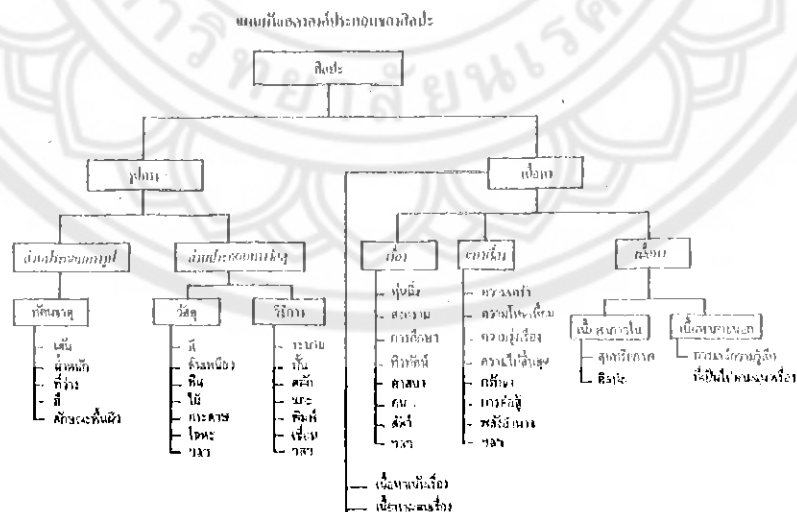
แผนภูมิแสดงองค์ประกอบของศิลปะ

ศิลปะ

รูปทรง

เนื้อหา

ส่วนประกอบของรูป

ส่วนประกอบของวัสดุ

ทัศนธาตุ

- เส้น
- น้ำหนัก
- ที่ว่าง
- สี
- ลักษณะพื้นผิว

วัสดุ

- สี
- ดินเหนียว
- หิน
- ไม้
- กระดาษ
- โลหะ
- ฯลฯ

วิธีการ

- ระบาย
- ปั้น
- สลัก
- แกะ
- พิมพ์
- เชื่อม
- ฯลฯ

เรื่อง

- ทุ่งนี้
- สงคราม
- การศึกษา
- ศิลปะ
- ศาสนา
- คน
- สัตว์
- ฯลฯ

ความคิดเห็น

- ความงาม
- ความโหดเหี้ยม
- ความรู้เรื่อง
- ความเป็นสุข
- กล้าหาญ
- การต่อสู้
- พลังอำนาจ
- ฯลฯ

เนื้อหา

เนื้อหาภายใน

- สุนทรียภาพ
- ศิลปะ

เนื้อหาภายนอก

- ความรู้ความรู้สึกที่เป็นไปตามรูปแบบหรือเรื่อง

- เนื้อหาแท้เรื่อง
- เนื้อหาตามเรื่อง